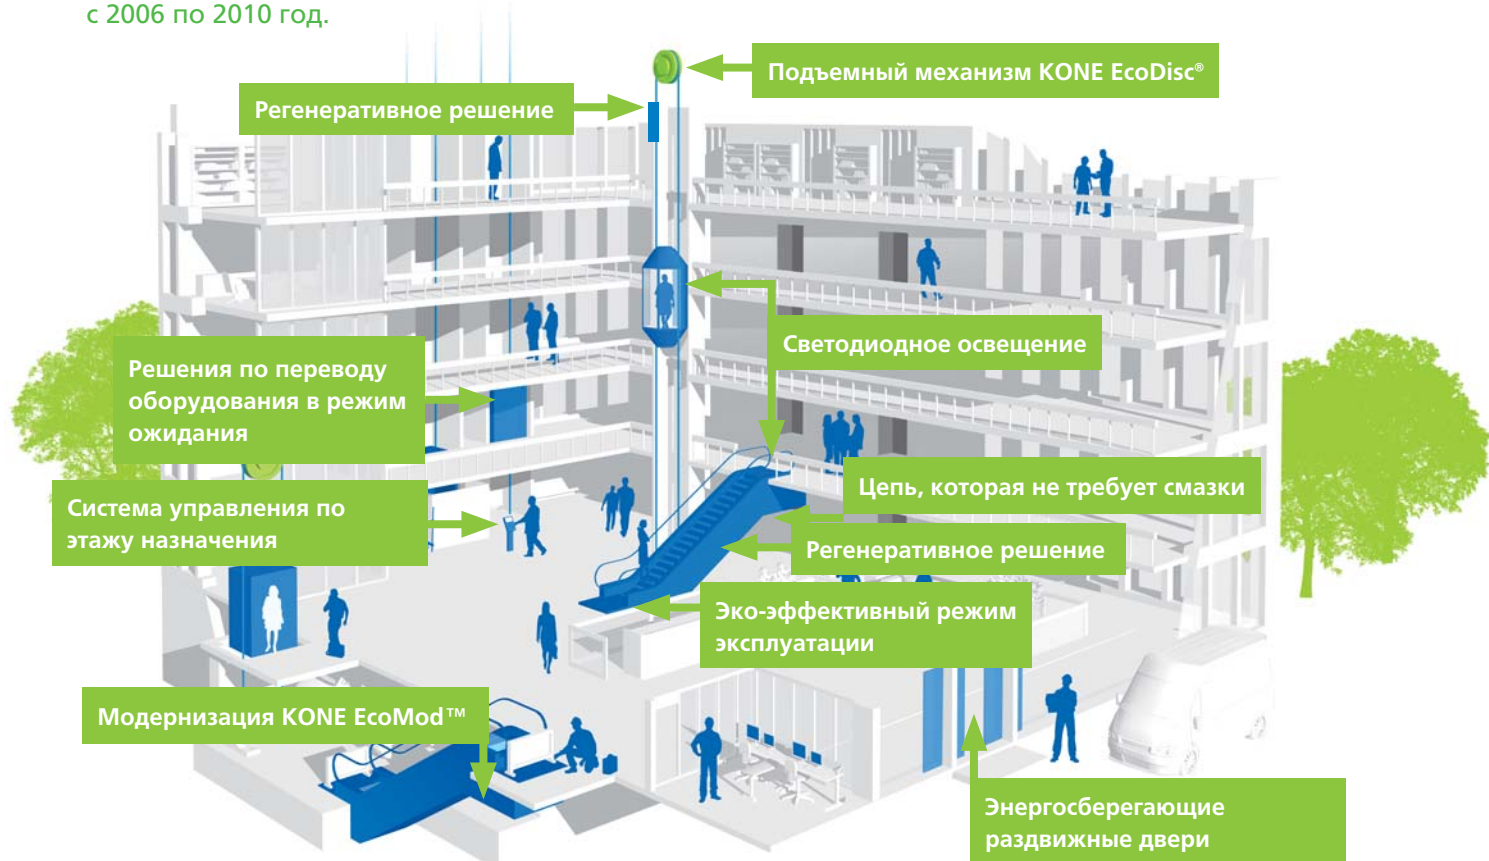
с 2006 по 2010 год.

Подъемный механизм KONE EcoDisc®

Регенеративное решение

Светодиодное освещение

Решения по переводу оборудования в режим ожидания

Цепь, которая не требует смазки

Система управления по этажу назначения

Регенеративное решение

Эко-эффективный режим эксплуатации

Модернизация KONE EcoMod™

Энергосберегающие раздвижные двери